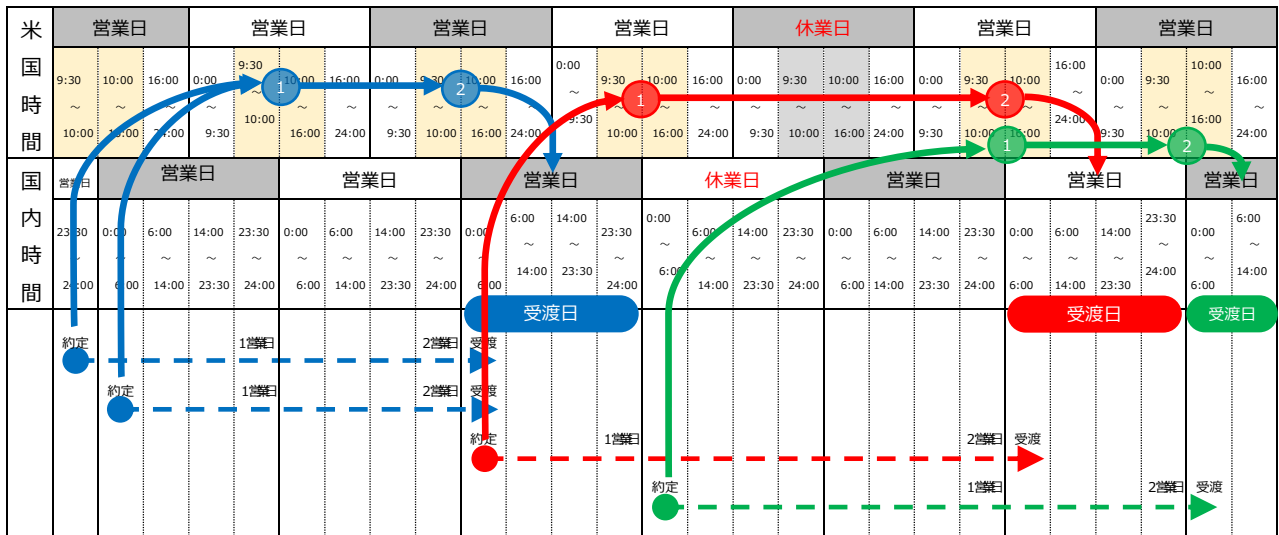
| 米国時間 | 営業日 | 営業日 | 営業日 | 営業日 | 休業日 | 営業日 | 営業日 |
|---|---|---|---|---|---|---|---|
| | 9:30 ~ 10:00 / 10:00 ~ 16:00 / 16:00 ~ 24:00 | 0:00 ~ 9:30 / 9:30 ~ 10:00 / 10:00 ~ 16:00 / 16:00 ~ 24:00 | 0:00 ~ 9:30 / 9:30 ~ 10:00 / 10:00 ~ 16:00 / 16:00 ~ 24:00 | 0:00 ~ 9:30 / 9:30 ~ 10:00 / 10:00 ~ 16:00 / 16:00 ~ 24:00 | 0:00 ~ 9:30 / 9:30 ~ 10:00 / 10:00 ~ 16:00 / 16:00 ~ 24:00 | 0:00 ~ 9:30 / 9:30 ~ 10:00 / 10:00 ~ 16:00 / 16:00 ~ 24:00 | 0:00 ~ 9:30 / 9:30 ~ 10:00 / 10:00 ~ 16:00 / 16:00 ~ 24:00 |

| 国内時間 | 営業日 | 営業日 | 営業日 | 営業日 | 休業日 | 営業日 | 営業日 | 営業日 |
|---|---|---|---|---|---|---|---|---|
| | 23:30 ~ 24:00 | 0:00 ~ 6:00 / 6:00 ~ 14:00 / 14:00 ~ 23:30 / 23:30 ~ 24:00 | 0:00 ~ 6:00 / 6:00 ~ 14:00 / 14:00 ~ 23:30 / 23:30 ~ 24:00 | 0:00 ~ 6:00 / 6:00 ~ 14:00 / 14:00 ~ 23:30 / 23:30 ~ 24:00 | 0:00 ~ 6:00 / 6:00 ~ 14:00 / 14:00 ~ 23:30 / 23:30 ~ 24:00 | 0:00 ~ 6:00 / 6:00 ~ 14:00 / 14:00 ~ 23:30 / 23:30 ~ 24:00 | 0:00 ~ 6:00 / 6:00 ~ 14:00 / 14:00 ~ 23:30 / 23:30 ~ 24:00 | 0:00 ~ 6:00 / 6:00 ~ 14:00 |

1 2 1 2 1 2

受渡日 受渡日 受渡日

約定 1営業日 2営業日 受渡
約定 1営業日 2営業日 受渡
約定 1営業日 2営業日 受渡
約定 1営業日 2営業日 受渡